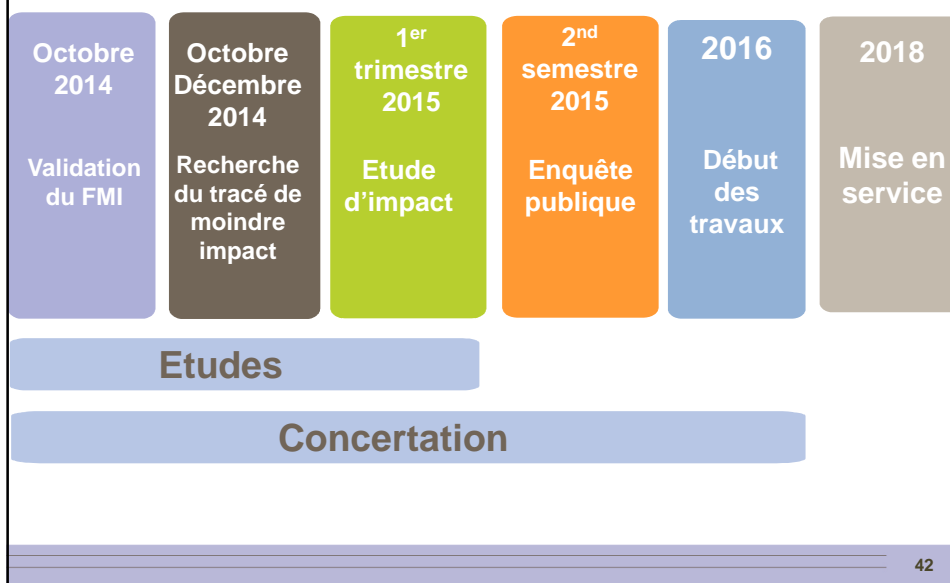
Octobre 2014

Validation du FMI

Octobre Décembre 2014

Recherche du tracé de moindre impact

$1^{er}$ trimestre 2015

Etude d’impact

$2^{nd}$ semestre 2015

Enquête publique

2016

Début des travaux

2018

Mise en service

Etudes

Concertation

42